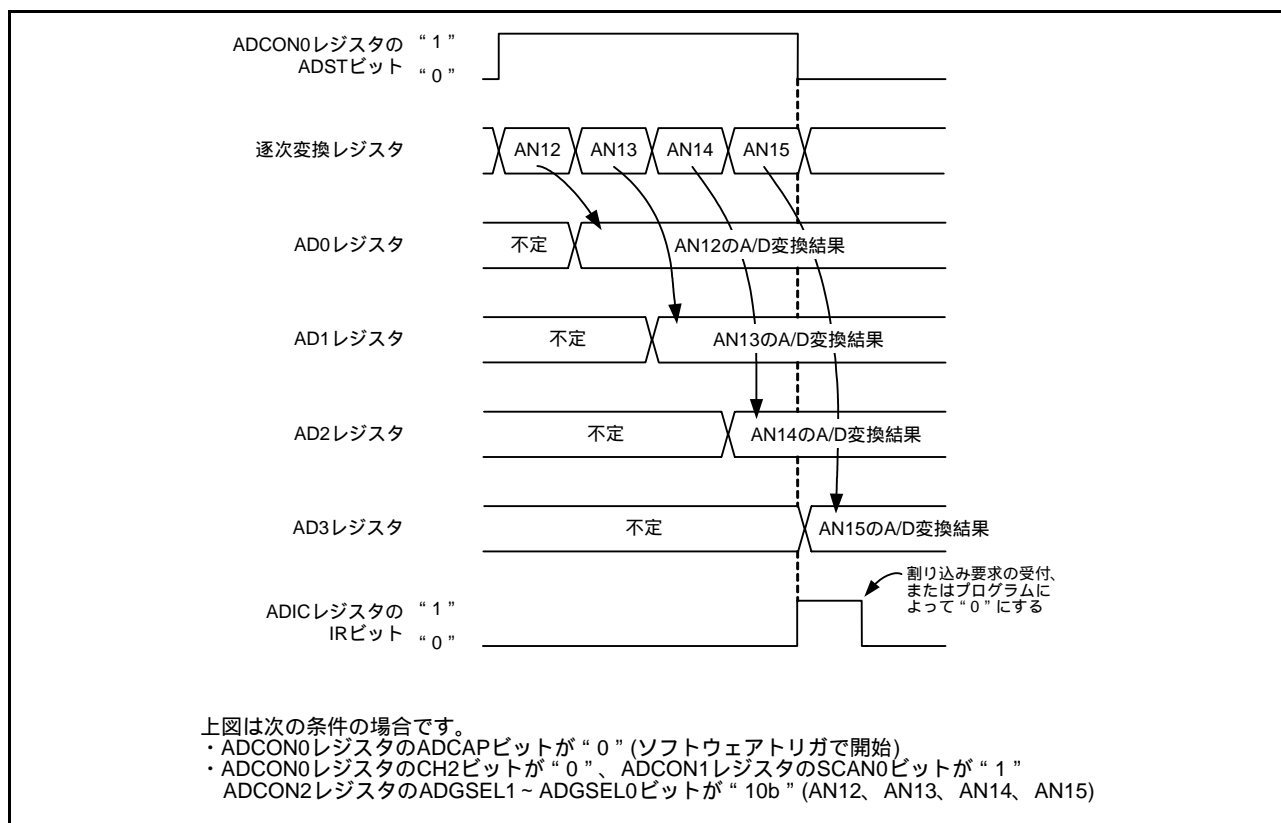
ADCON0レジスタの ADSTビット “1” “0”

逐次変換レジスタ AN12 AN13 AN14 AN15

AD0レジスタ 不定 AN12のA/D変換結果

AD1レジスタ 不定 AN13のA/D変換結果

AD2レジスタ 不定 AN14のA/D変換結果

AD3レジスタ 不定 AN15のA/D変換結果

割り込み要求の受付、またはプログラムによって“0”にする

ADICレジスタの IRビット “1” “0”

上図は次の条件の場合です。
・ADCON0レジスタのADCAPビットが“0”(ソフトウェアトリガで開始)
・ADCON0レジスタのCH2ビットが“0”、ADCON1レジスタのSCAN0ビットが“1”
ADCON2レジスタのADGSEL1～ADGSEL0ビットが“10b”(AN12、AN13、AN14、AN15)